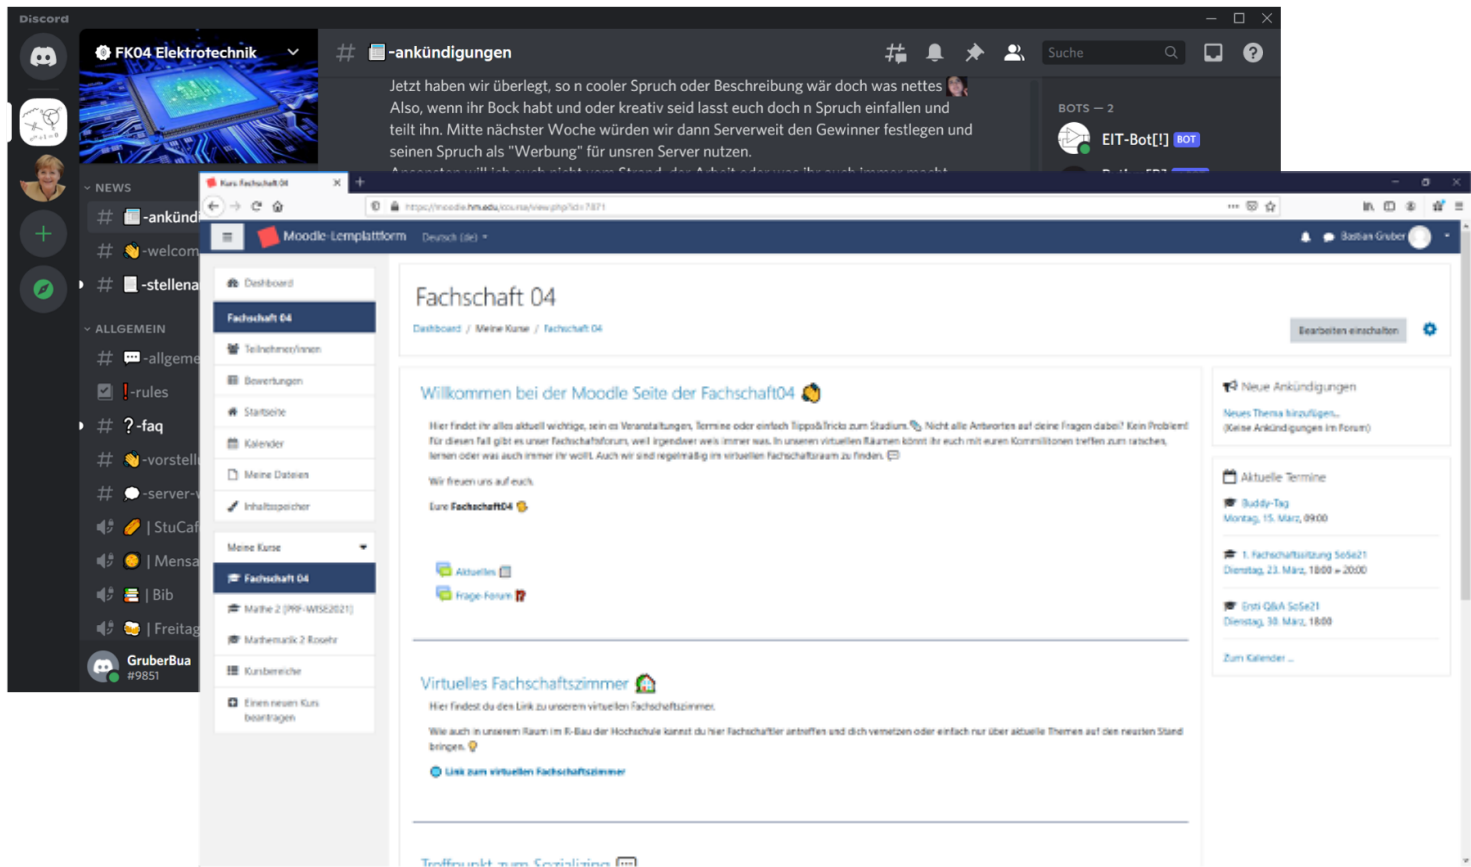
Discord

FK04 Elektrotechnik

-ankündigungen

Suche

Jetzt haben wir überlegt, so n cooler Spruch oder Beschreibung wär doch was nettes
Also, wenn ihr Bock habt und oder kreativ seid lasst euch doch n Spruch einfallen und teilt ihn. Mitte nächster Woche würden wir dann Serverweit den Gewinner festlegen und seinen Spruch als "Werbung" für unsren Server nutzen.

BOTS — 2
EIT-Bot[!] BOT

NEWS
# -ankünd
# -welcom
# -stellena

ALLGEMEIN
# -allgeme
!-rules
# ?-faq
# -vorstell
# -server-
| StuCaf
| Mensa
| Bib
| Freitag

GruberBua
#9851

Kurs: Fachschaft 04

https://moodle.hm.edu/course/view.php?id=7871

Moodle-Lernplattform Deutsch (de)
Bastian Gruber

Dashboard
Fachschaft 04
Teilnehmer/innen
Bewertungen
Startseite
Kalender
Meine Dateien
Inhaltsspeicher
Meine Kurse
Fachschaft 04
Mathe 2 [PRF-WISE2021]
Mathematik 2 Rosehr
Kursbereiche
Einen neuen Kurs beantragen

Fachschaft 04
Dashboard / Meine Kurse / Fachschaft 04
Bearbeiten einschalten

Willkommen bei der Moodle Seite der Fachschaft04

Hier findet ihr alles aktuell wichtige, sei es Veranstaltungen, Termine oder einfach Tipps&Tricks zum Stadium. Nicht alle Antworten auf deine Fragen dabei? Kein Problem! Für diesen fall gibt es unser Fachschaftsforum, weil irgendwer weis immer was. In unseren virtuellen Räumen könnt ihr euch mit euren Kommilitonen treffen zum ratschen, lernen oder was auch immer ihr wollt. Auch wir sind regelmäßig im virtuellen Fachschaftsraum zu finden.

Wir freuen uns auf euch.

Eure Fachschaft04

Aktuelles
Frage-Forum

Virtuelles Fachschaftszimmer
Hier findest du den Link zu unserem virtuellen Fachschaftszimmer.

Wie auch in unserem Raum im R-Bau der Hochschule kannst du hier Fachschaftler antreffen und dich vernetzen oder einfach nur über aktuelle Themen auf den neusten Stand bringen.

Link zum virtuellen Fachschaftszimmer

Treffpunkt zum Sozializing

Neue Ankündigungen
Neues Thema hinzufügen...
(Keine Ankündigungen im Forum)

Aktuelle Termine
Buddy-Tag
Montag, 15. März, 09:00
1. Fachschaftssitzung SoSe21
Dienstag, 23. März, 18:00 » 20:00
Ersti Q&A SoSe21
Dienstag, 30. März, 18:00
Zum Kalender ...